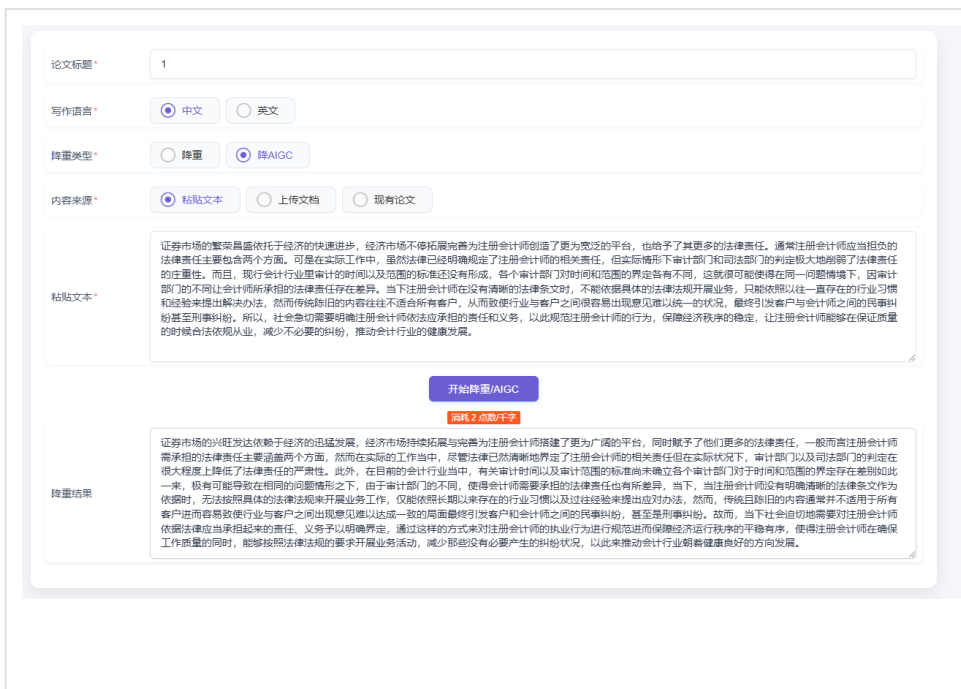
论文标题 *
1

写作语言 *
中文
英文

降重类型 *
降重
降AIGC

内容来源 *
粘贴文本
上传文档
现有论文

粘贴文本 *
证券市场的繁荣昌盛依托于经济的快速进步，经济市场不停拓展完善为注册会计师创造了更为宽泛的平台，也给予了其更多的法律责任。通常注册会计师应当担负的法律责任主要包含两个方面。可是在实际工作中，虽然法律已经明确规定了注册会计师的相关责任，但实际情形下审计部门和司法部门的判定极大地削弱了法律责任的庄重性。而且，现行会计行业里审计的时间以及范围的标准还没有形成，各个审计部门对时间和范围的界定各有不同，这就很可能使得在同一问题情境下，因审计部门的不同让会计师所承担的法律责任存在差异。当下注册会计师在没有清晰的法律条文时，不能依据具体的法律法规开展业务，只能依照以往一直存在的行业习惯和经验来提出解决办法，然而传统陈旧的内容往往不适合所有客户，从而致使行业与客户之间很容易出现意见难以统一的状况，最终引发客户与会计师之间的民事纠纷甚至刑事纠纷。所以，社会急切需要明确注册会计师依法应承担的责任和义务，以此规范注册会计师的行为，保障经济秩序的稳定，让注册会计师能够在保证质量的时候合法依规从业，减少不必要的纠纷，推动会计行业的健康发展。

开始降重/AIGC
消耗 2 点数/千字

降重结果
证券市场的兴旺发达依赖于经济的迅猛发展，经济市场持续拓展与完善为注册会计师搭建了更为广阔的平台，同时赋予了他们更多的法律责任，一般而言注册会计师需承担的法律责任主要涵盖两个方面，然而在实际的工作当中，尽管法律已然清晰地界定了注册会计师的相关责任但在实际状况下，审计部门以及司法部门的判定在很大程度上降低了法律责任的严肃性。此外，在目前的会计行业当中，有关审计时间以及审计范围的标准尚未确立各个审计部门对于时间和范围的界定存在差别如此一来，极有可能导致在相同的问题情形之下，由于审计部门的不同，使得会计师需要承担的法律责任也有所差异，当下，当注册会计师没有明确清晰的法律条文作为依据时，无法按照具体的法律法规来开展业务工作，仅能依照长期以来存在的行业习惯以及过往经验来提出应对办法，然而，传统且陈旧的内容通常并不适用于所有客户进而容易致使行业与客户之间出现意见难以达成一致的局面最终引发客户和会计师之间的民事纠纷，甚至是刑事纠纷。故而，当下社会迫切地需要对注册会计师依据法律应当承担起来的责任、义务予以明确界定，通过这样的方式来对注册会计师的执业行为进行规范进而保障经济运行秩序的平稳有序，使得注册会计师在确保工作质量的同时，能够按照法律法规的要求开展业务活动，减少那些没有必要产生的纠纷状况，以此来推动会计行业朝着健康良好的方向发展。